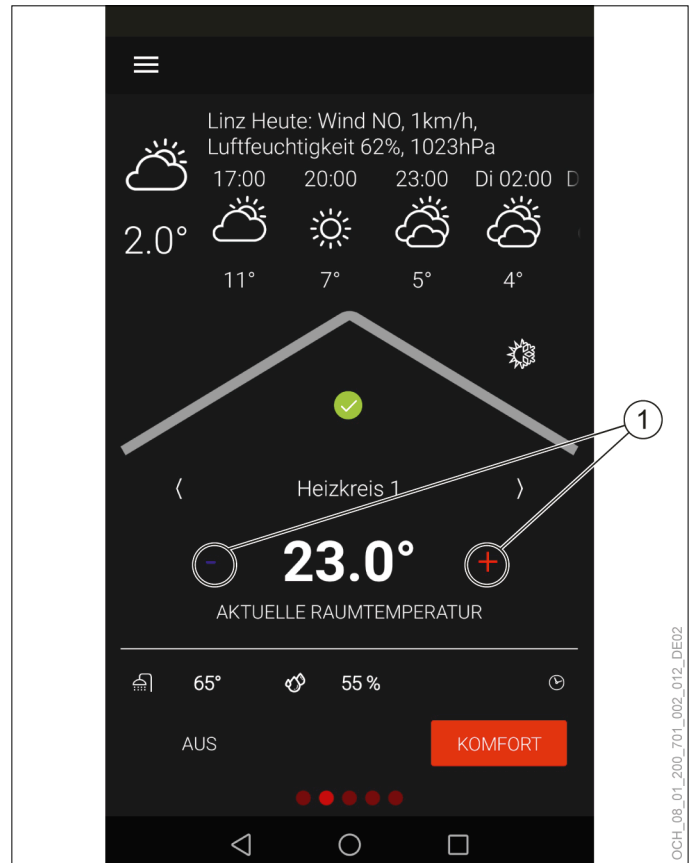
Linz Heute: Wind NO, 1km/h, Luftfeuchtigkeit 62%, 1023hPa

2.0°

| 17:00 | 20:00 | 23:00 | Di 02:00 | D |
|---|---|---|---|---|
| 11° | 7° | 5° | 4° | |

1

⟨ Heizkreis 1 ⟩

− 23.0° +

AKTUELLE RAUMTEMPERATUR

65° 55 %

AUS KOMFORT

OCH_08_01_200_701_002_012_DE02